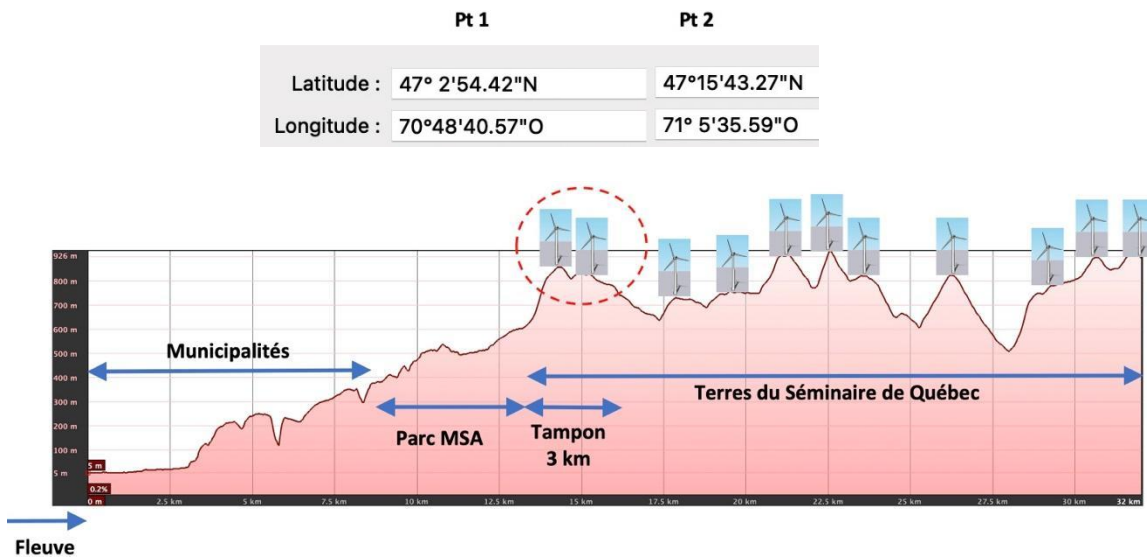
| | Pt 1 | Pt 2 |
|---|---|---|
| Latitude : | 47° 2'54.42"N | 47°15'43.27"N |
| Longitude : | 70°48'40.57"O | 71° 5'35.59"O |

926 m
800 m
700 m
600 m
500 m
400 m
300 m
200 m
100 m
5 m

5 m
0.2%
0 m
2.5 km
5 km
7.5 km
10 km
12.5 km
15 km
17.5 km
20 km
22.5 km
25 km
27.5 km
30 km
32 km

Municipalités

Terres du Séminaire de Québec

Parc MSA

Tampon 3 km

Fleuve